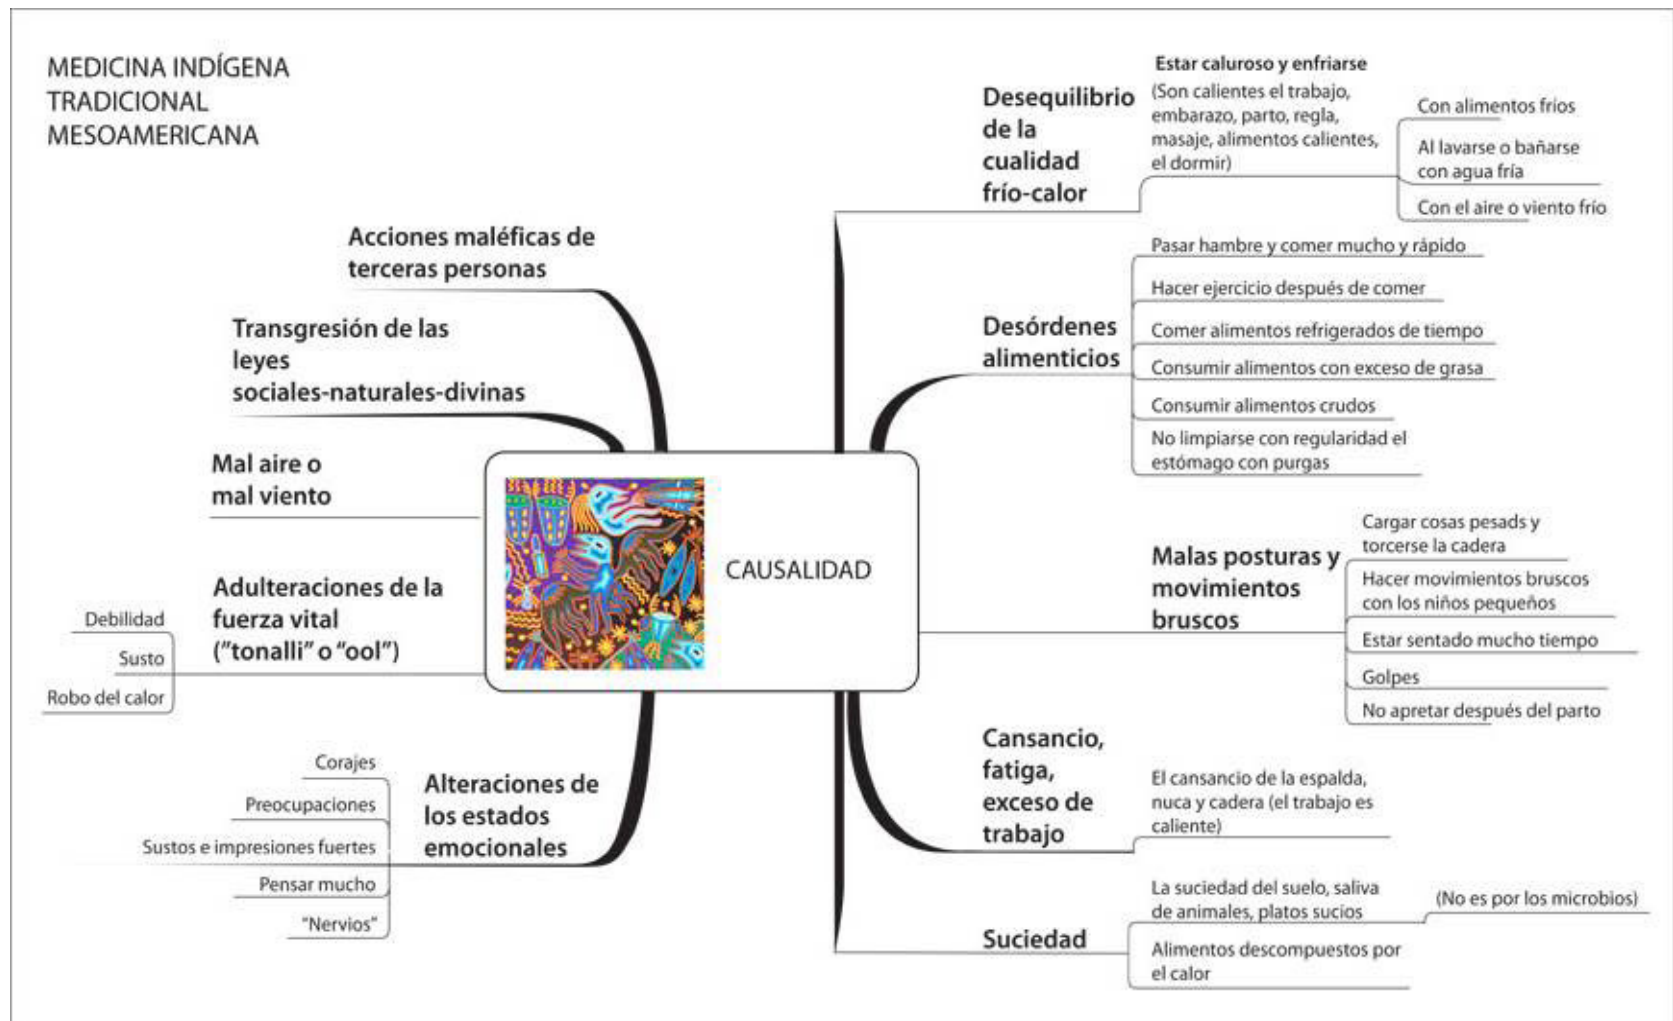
MEDICINA INDÍGENA TRADICIONAL MESOAMERICANA

CAUSALIDAD

Acciones maléficas de terceras personas

Transgresión de las leyes sociales-naturales-divinas

Mal aire o mal viento

Adulteraciones de la fuerza vital ("tonalli" o "ool")

Debilidad

Susto

Robo del calor

Alteraciones de los estados emocionales

Corajes

Preocupaciones

Sustos e impresiones fuertes

Pensar mucho

"Nervios"

Desequilibrio de la cualidad frío-calor

Estar caluroso y enfriarse (Son calientes el trabajo, embarazo, parto, regla, masaje, alimentos calientes, el dormir)

Con alimentos fríos

Al lavarse o bañarse con agua fría

Con el aire o viento frío

Desórdenes alimenticios

Pasar hambre y comer mucho y rápido

Hacer ejercicio después de comer

Comer alimentos refrigerados de tiempo

Consumir alimentos con exceso de grasa

Consumir alimentos crudos

No limpiarse con regularidad el estómago con purgas

Malas posturas y movimientos bruscos

Cargar cosas pesads y torcerse la cadera

Hacer movimientos bruscos con los niños pequeños

Estar sentado mucho tiempo

Golpes

No apretar después del parto

Cansancio, fatiga, exceso de trabajo

El cansancio de la espalda, nuca y cadera (el trabajo es caliente)

Suciedad

La suciedad del suelo, saliva de animales, platos sucios

(No es por los microbios)

Alimentos descompuestos por el calor